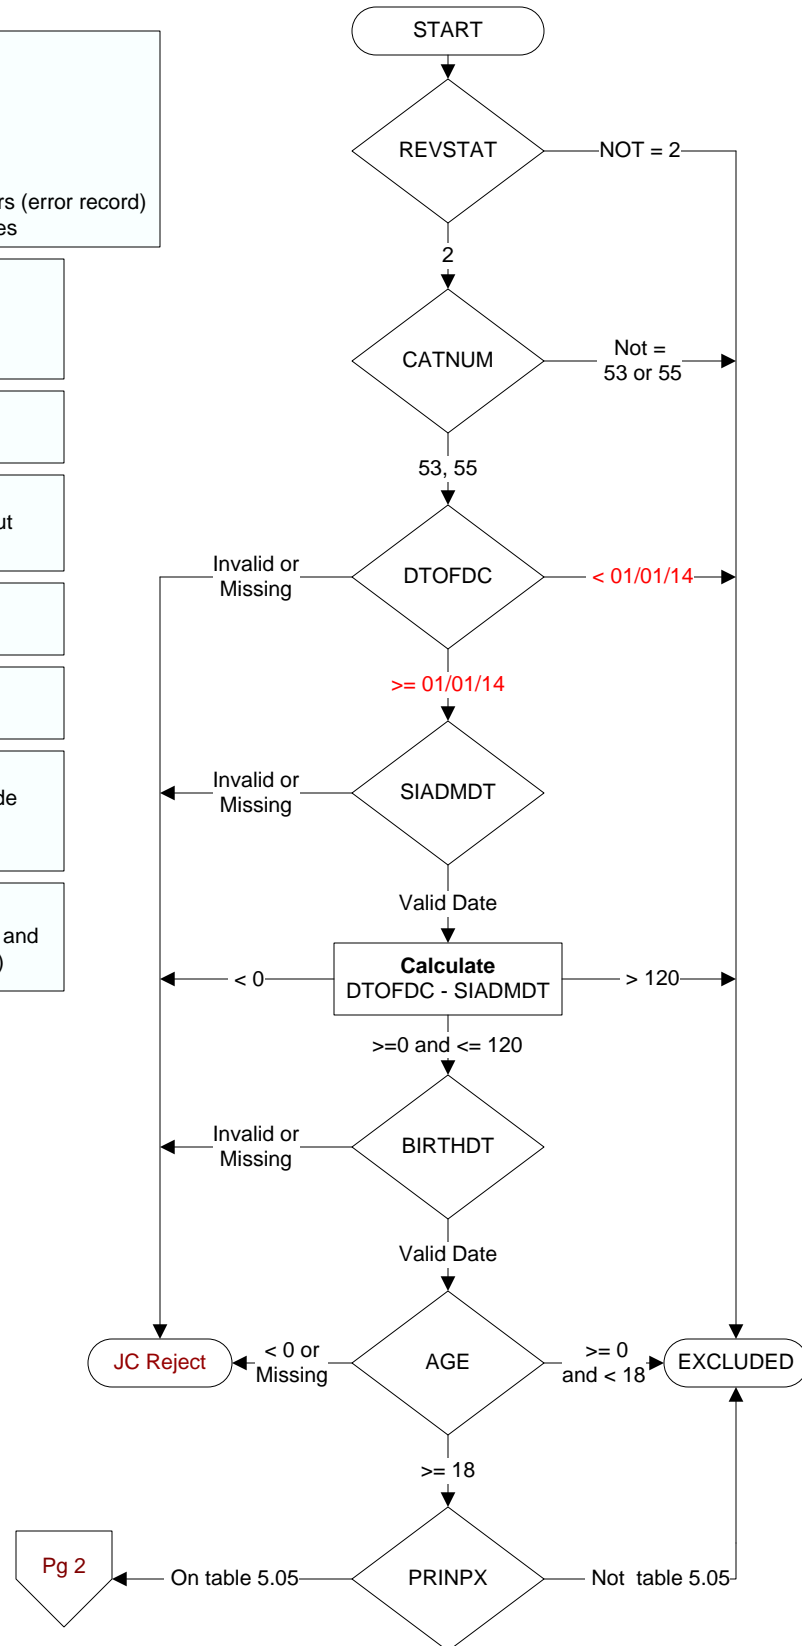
rs (error record)
es

ut

de

and
)

START

REVSTAT

NOT = 2

2

CATNUM

Not =
53 or 55

53, 55

Invalid or
Missing

DTOFDC

< 01/01/14

>= 01/01/14

Invalid or
Missing

SIADMDT

Valid Date

< 0

**Calculate**
DTOFDC - SIADMDT

> 120

>=0 and <= 120

Invalid or
Missing

BIRTHDT

Valid Date

JC Reject

< 0 or
Missing

AGE

>= 0
and < 18

EXCLUDED

>= 18

Pg 2

On table 5.05

PRINPX

Not table 5.05